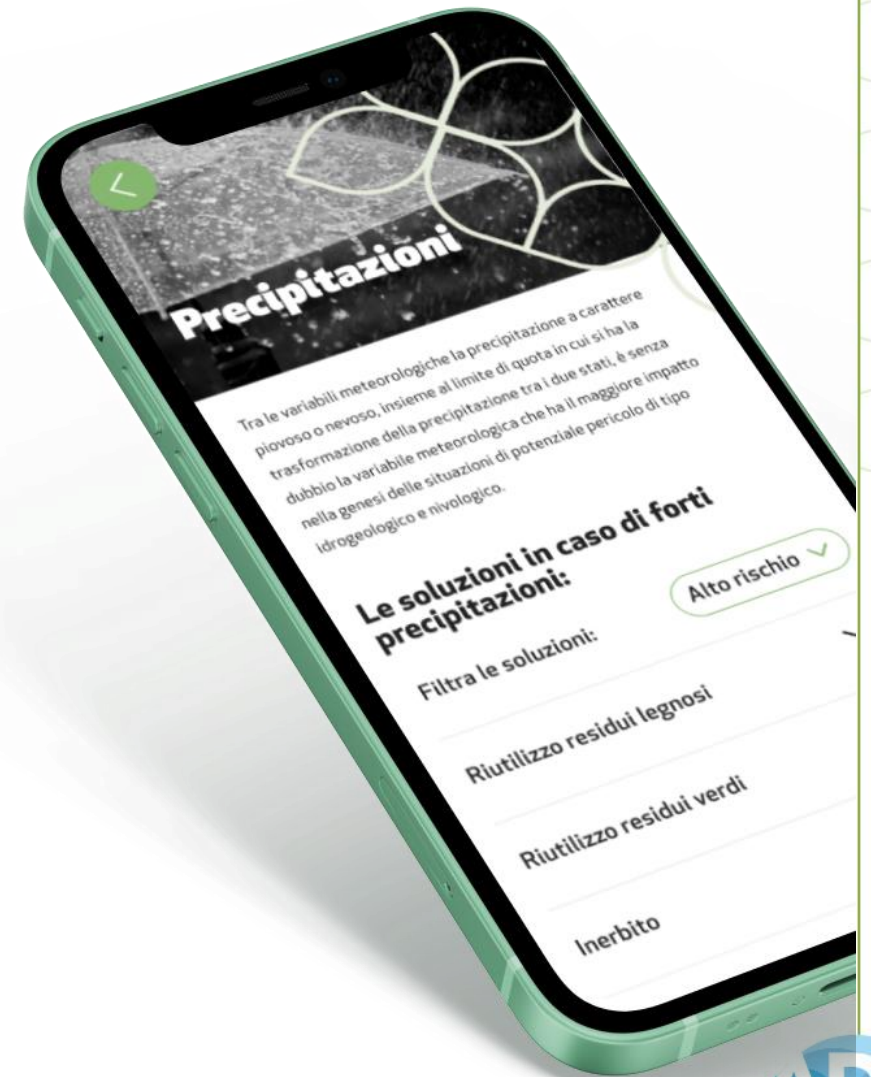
Precipitazioni

Tra le variabili meteorologiche la precipitazione a carattere piovoso o nevoso, insieme al limite di quota in cui si ha la trasformazione della precipitazione tra i due stati, è senza dubbio la variabile meteorologica che ha il maggiore impatto nella genesi delle situazioni di potenziale pericolo di tipo idrogeologico e nivologico.

Le soluzioni in caso di forti precipitazioni:

Filtra le soluzioni:

Alto rischio

Riutilizzo residui legnosi

Riutilizzo residui verdi

Inerbito